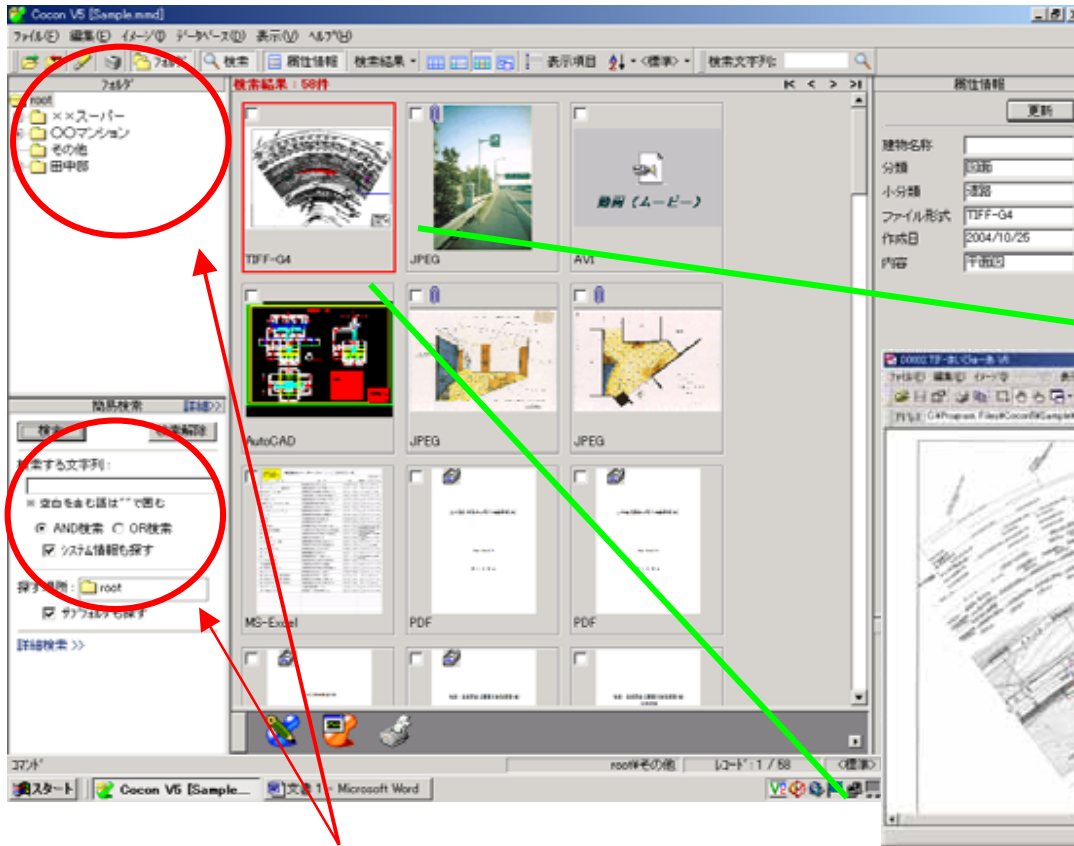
Cocon V5 [Sample.mmd]

ファイル(F) 編集(E) イメージ(I) データベース(D) 表示(V) ヘルプ(H)

フォルダ 検索 属性情報 検索結果 表示項目 〈標準〉 検索文字列:

フォルダ

root
××スーパー
○○マンション
その他
田中邸

検索結果：58件

TIFF-G4
JPEG
動画（ムービー）
AVI
AutoCAD
JPEG
JPEG
MS-Excel
PDF
PDF

属性情報

更新

建物名称
分類 図面
小分類 道路
ファイル形式 TIFF-G4
作成日 2004/10/25
内容 平面図

簡易検索 詳細>>

検索 検索解除

検索する文字列:

※ 空白を含む語は""で囲む

AND検索 OR検索

システム情報も探す

探す場所: root

サブフォルダも探す

詳細検索 >>

00002 TIFF-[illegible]

ファイル(F) 編集(E) イメージ(I) 表示

C:¥Program Files¥Cocon5¥Sample¥

コマンド

root¥その他 レコード: 1 / 58 〈標準〉

スタート Cocon V5 [Sample... 文書 1 - Microsoft Word